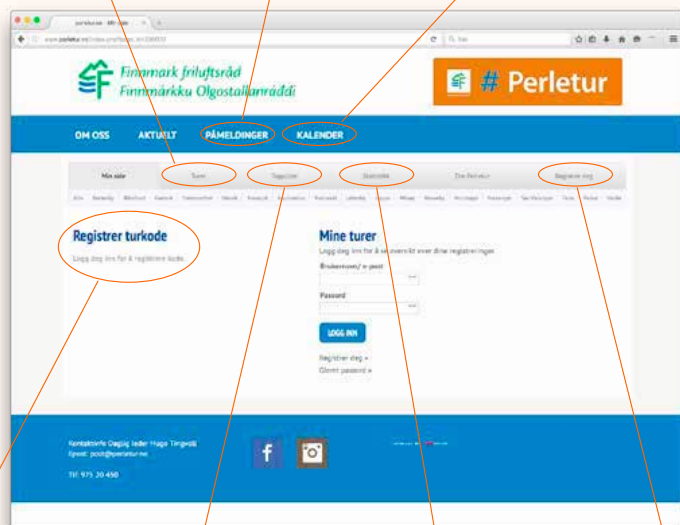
Finnmark friluftsråd
Finnmárkku Olgostallanráđđi

# Perletur

OM OSS AKTUELT PÅMELDINGER KALENDER

Min side Turer Toppliste Statistikk Om Perletur Registrer deg

Registrer turkode

Logg deg inn for å registrere kode.

Mine turer

Logg deg inn for å se oversikt over dine registreringer

Brukernavn/ e-post

Passord

LOGG INN

Registrer deg »
Glemt passord »

Kontaktinfo Daglig leder Hugo Tingvoll
Epost: post@perletur.no

Tlf. 975 20 450